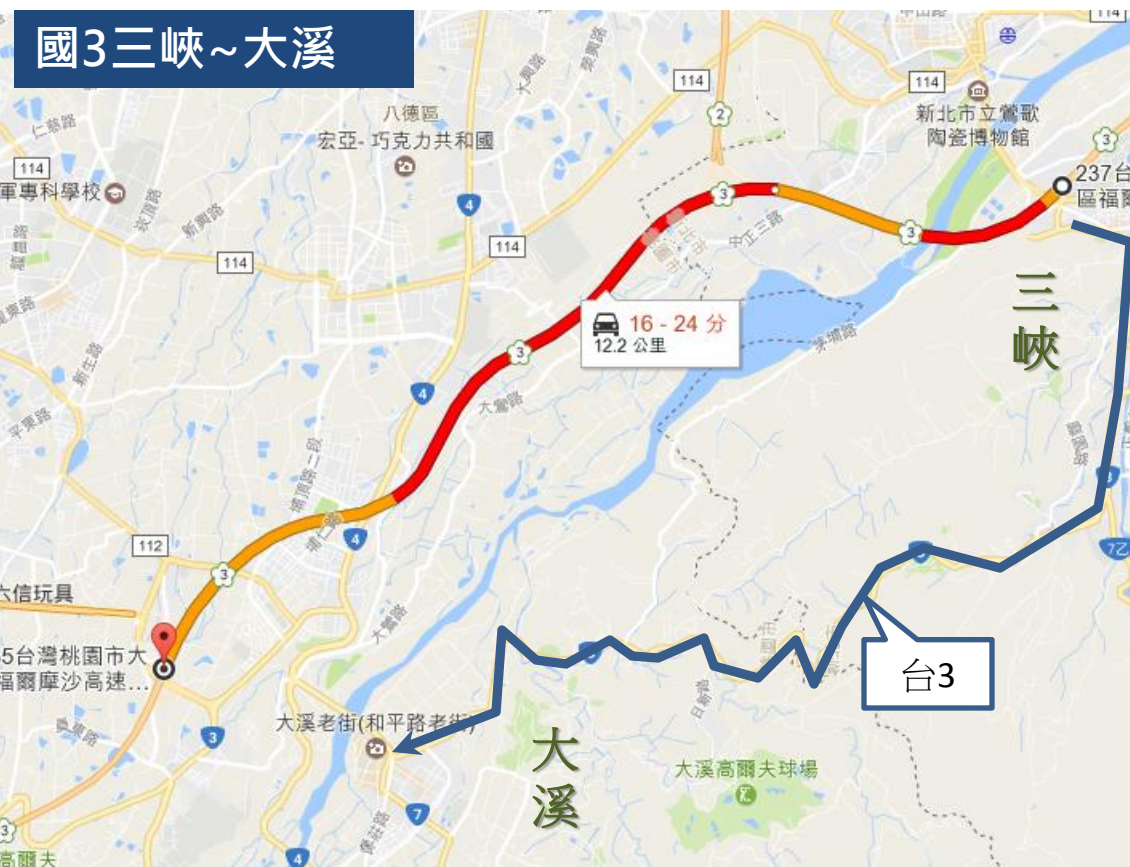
國3三峽~大溪

八德區
宏亞-巧克力共和國
新北市立鶯歌陶瓷博物館
237台
區福爾
軍專科學校
114
114
114
114
114
2
3
3
3
3
4
4
4
3
7
112
中正三路
大鶯路
16 - 24 分
12.2 公里
三
峽
六信玩具
5台灣桃園市大
福爾摩沙高速…
大溪老街(和平路老街)
台3
大
溪
大溪高爾夫球場
高爾夫